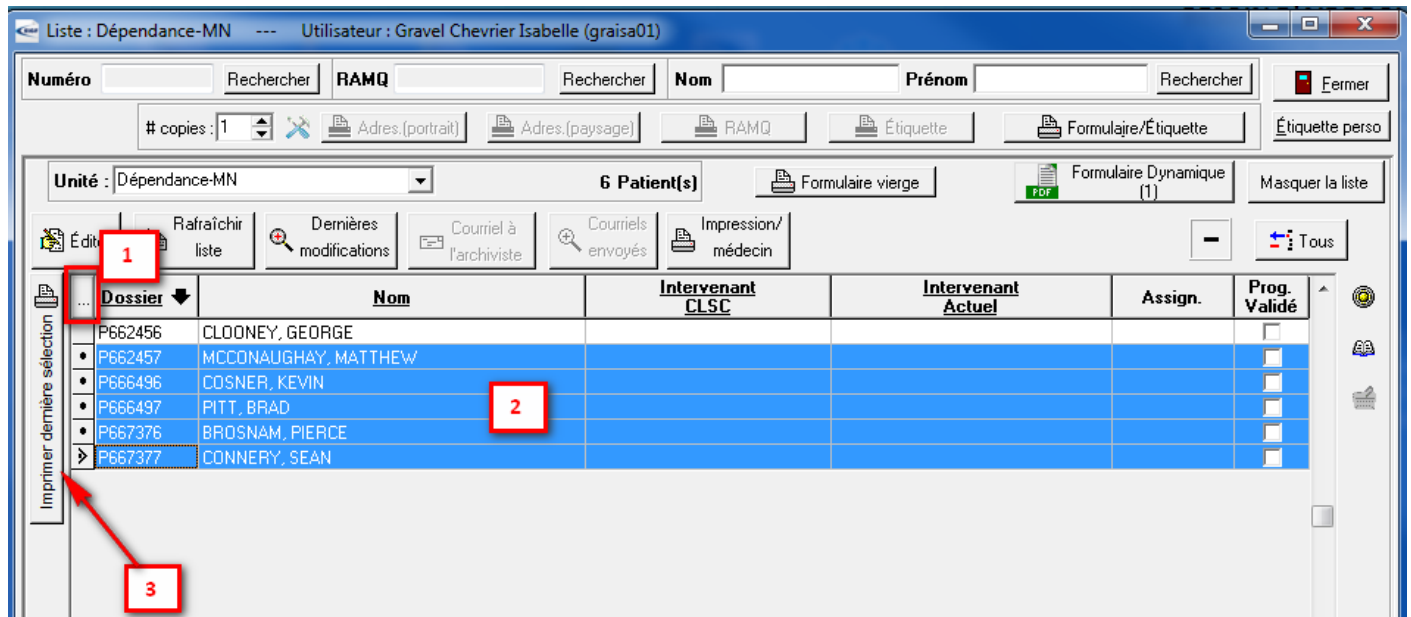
Liste : Dépendance-MN --- Utilisateur : Gravel Chevrier Isabelle (graisa01)

Numéro Rechercher RAMQ Rechercher Nom Prénom Rechercher Fermer

# copies : 1 Adres.(portrait) Adres.(paysage) RAMQ Étiquette Formulaire/Étiquette Étiquette perso

Unité : Dépendance-MN 6 Patient(s) Formulaire vierge Formulaire Dynamique (1) Masquer la liste

Édit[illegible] Rafraîchir liste Dernières modifications Courriel à l'archiviste Courriels envoyés Impression/ médecin Tous

1

Imprimer dernière sélection

| ... | Dossier | Nom | Intervenant CLSC | Intervenant Actuel | Assign. | Prog. Validé |
|---|---|---|---|---|---|---|
| | P662456 | CLOONEY, GEORGE | | | | |
| • | P662457 | MCCONAUGHAY, MATTHEW | | | | |
| • | P666496 | COSNER, KEVIN | | | | |
| • | P666497 | PITT, BRAD | | | | |
| • | P667376 | BROSNAM, PIERCE | | | | |
| > | P667377 | CONNERY, SEAN | | | | |

2

3